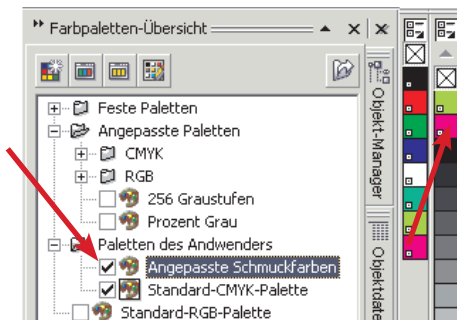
Farbpaletten-Übersicht

Feste Paletten
Angepasste Paletten
CMYK
RGB
256 Graustufen
Prozent Grau
Paletten des Andwenders
Angepasste Schmuckfarben
Standard-CMYK-Palette
Standard-RGB-Palette

Objekt-Manager
Objektdate